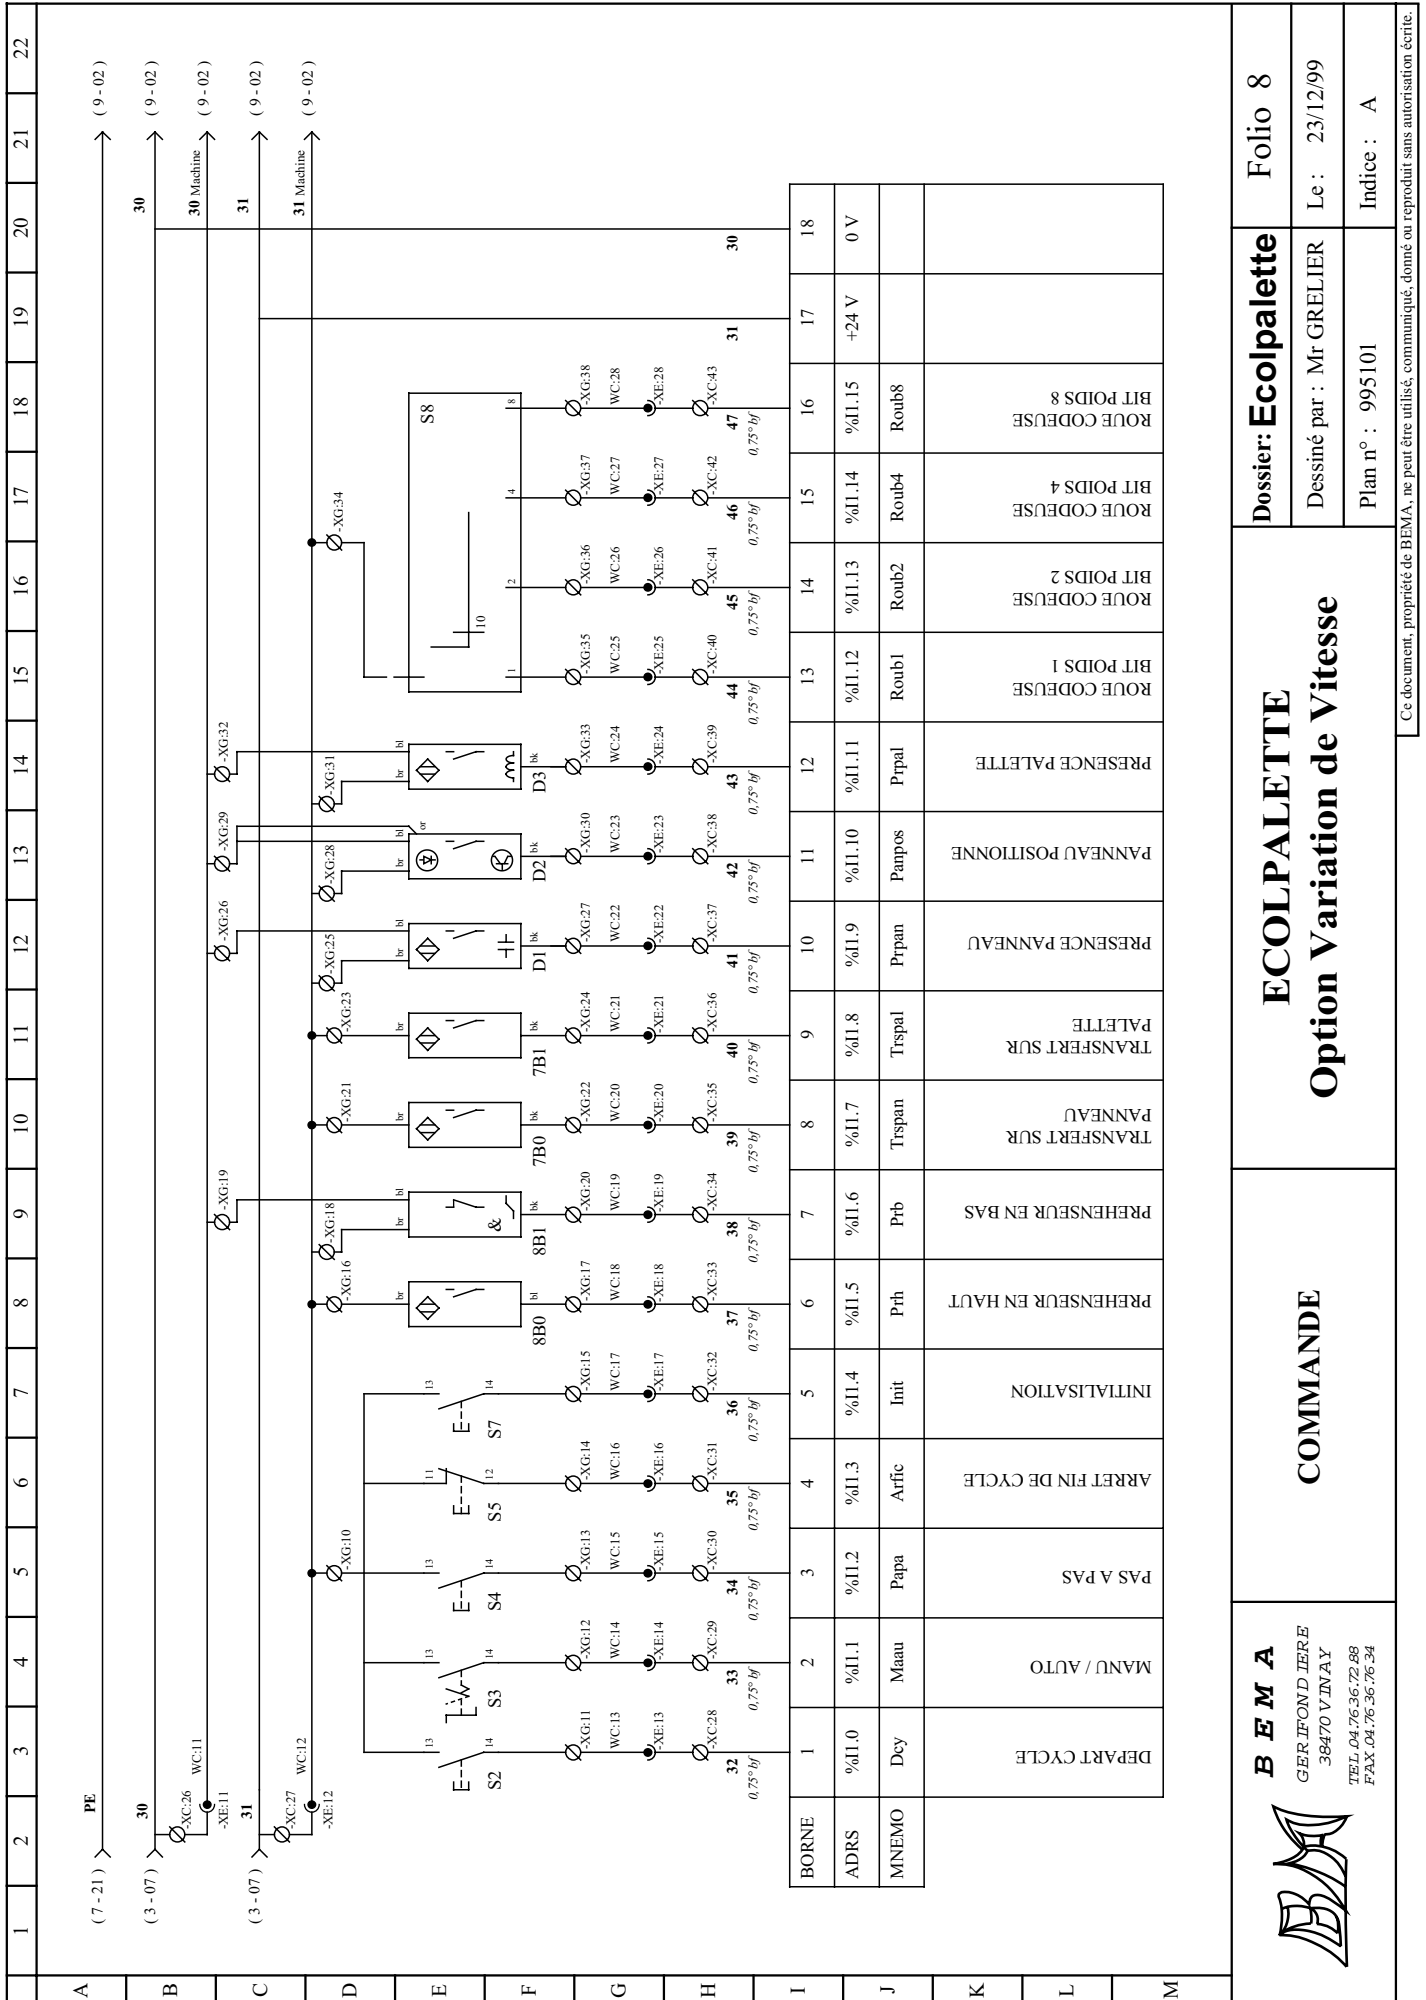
1 2 3 4 5 6 7 8 9 10 11 12 13 14 15 16 17 18 19 20 21 22

A B C D E F G H I J K L M

( 7 - 21 ) PE ( 9 - 02 )
( 3 - 07 ) 30 ( 9 - 02 )
-XC:26 WC:11 -XE:11 30 Machine ( 9 - 02 )
( 3 - 07 ) 31 ( 9 - 02 )
-XC:27 WC:12 -XE:12 31 Machine ( 9 - 02 )

-XG:10 -XG:16 -XG:18 -XG:19 -XG:21 -XG:23 -XG:25 -XG:26 -XG:28 -XG:29 -XG:31 -XG:32 -XG:34

S2 S3 S4 S5 S7 8B0 8B1 7B0 7B1 D1 D2 D3 S8

| BORNE | 1 | 2 | 3 | 4 | 5 | 6 | 7 | 8 | 9 | 10 | 11 | 12 | 13 | 14 | 15 | 16 | 17 | 18 |
|---|---|---|---|---|---|---|---|---|---|---|---|---|---|---|---|---|---|---|
| ADRS | %I1.0 | %I1.1 | %I1.2 | %I1.3 | %I1.4 | %I1.5 | %I1.6 | %I1.7 | %I1.8 | %I1.9 | %I1.10 | %I1.11 | %I1.12 | %I1.13 | %I1.14 | %I1.15 | +24 V | 0 V |
| MNEMO | Dcy | Maau | Papa | Arfic | Init | Prh | Prb | Trspan | Trspal | Prpan | Panpos | Prpal | Roub1 | Roub2 | Roub4 | Roub8 | | |
| | DEPART CYCLE | MANU / AUTO | PAS A PAS | ARRET FIN DE CYCLE | INITIALISATION | PREHENSEUR EN HAUT | PREHENSEUR EN BAS | TRANSFERT SUR PANNEAU | TRANSFERT SUR PALETTE | PRESENCE PANNEAU | PANNEAU POSITIONNE | PRESENCE PALETTE | ROUE CODEUSE BIT POIDS 1 | ROUE CODEUSE BIT POIDS 2 | ROUE CODEUSE BIT POIDS 4 | ROUE CODEUSE BIT POIDS 8 | | |

-XG:11 WC:13 -XE:13 -XC:28 32 0,75° bf
-XG:12 WC:14 -XE:14 -XC:29 33 0,75° bf
-XG:13 WC:15 -XE:15 -XC:30 34 0,75° bf
-XG:14 WC:16 -XE:16 -XC:31 35 0,75° bf
-XG:15 WC:17 -XE:17 -XC:32 36 0,75° bf
-XG:17 WC:18 -XE:18 -XC:33 37 0,75° bf
-XG:20 WC:19 -XE:19 -XC:34 38 0,75° bf
-XG:22 WC:20 -XE:20 -XC:35 39 0,75° bf
-XG:24 WC:21 -XE:21 -XC:36 40 0,75° bf
-XG:27 WC:22 -XE:22 -XC:37 41 0,75° bf
-XG:30 WC:23 -XE:23 -XC:38 42 0,75° bf
-XG:33 WC:24 -XE:24 -XC:39 43 0,75° bf
-XG:35 WC:25 -XE:25 -XC:40 44 0,75° bf
-XG:36 WC:26 -XE:26 -XC:41 45 0,75° bf
-XG:37 WC:27 -XE:27 -XC:42 46 0,75° bf
-XG:38 WC:28 -XE:28 -XC:43 47 0,75° bf
31 30

B E M A
GER IFOND IERE
38470 VINAY
TEL 04.76.36.72.88
FAX 04.76.36.76.34

COMMANDE

ECOLPALETTE
Option Variation de Vitesse

Dossier: Ecolpalette
Dessiné par : Mr GRELIER
Plan n° : 995101
Folio 8
Le : 23/12/99
Indice : A

Ce document, propriété de BEMA, ne peut être utilisé, communiqué, donné ou reproduit sans autorisation écrite.